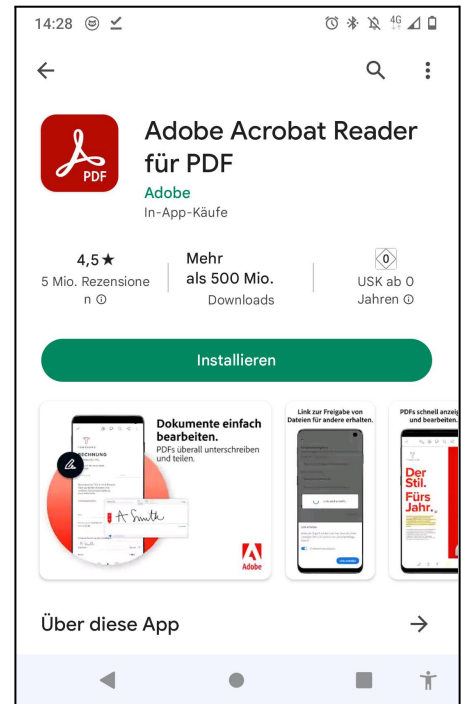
14:28

4G

Adobe Acrobat Reader für PDF

PDF

Adobe

In-App-Käufe

4,5 ★
5 Mio. Rezensionen ⓘ

Mehr als 500 Mio.
Downloads

0
USK ab 0 Jahren ⓘ

Installieren

Dokumente einfach bearbeiten.
PDFs überall unterschreiben und teilen.

RECHNUNG

A Smith

Adobe

Link zur Freigabe von Dateien für andere erhalten.

PDFs schnell anzeig und bearbeiten.

Der Stil. Fürs Jahr.

Über diese App